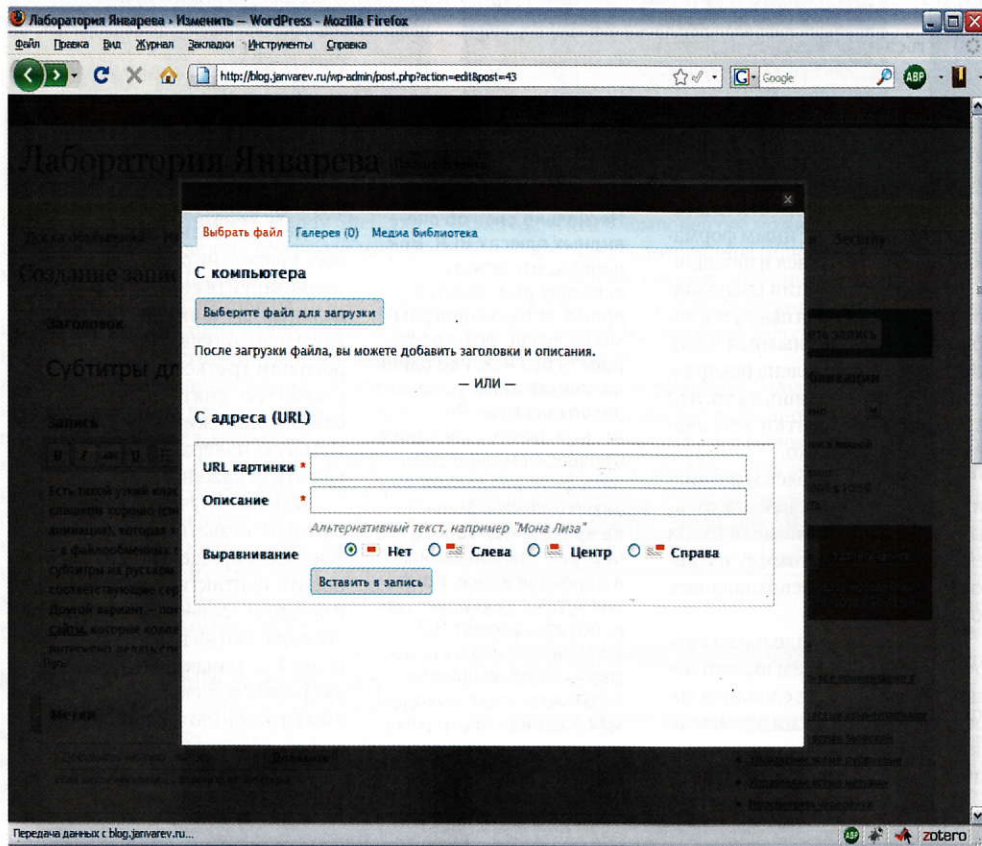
Лаборатория Январева › Изменить — WordPress - Mozilla Firefox

Файл Правка Вид Журнал Закладки Инструменты Справка

http://blog.janvarev.ru/wp-admin/post.php?action=edit&post=43

Google

Лаборатория Январева

Создание запис

Заголовок

Субтитры дл

Запись

Метки

Выбрать файл Галерея (0) Медиа Библиотека

С компьютера

Выберите файл для загрузки

После загрузки файла, вы можете добавить заголовки и описания.

— ИЛИ —

С адреса (URL)

URL картинки *

Описание *

Альтернативный текст, например "Мона Лиза"

Выравнивание Нет Слева Центр Справа

Вставить в запись

Передача данных с blog.janvarev.ru...

zotero